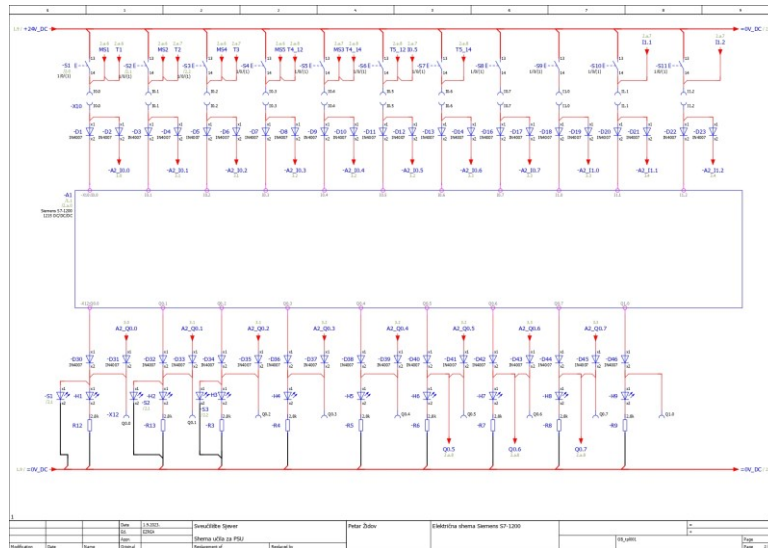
+24V_DC

=0V_DC

MS1 T1
MS2 T2
MS4 T3
MS5 T4_12
MS3 T4_14
T5_12 I0.5
T5_14
I1.1
I1.2

-S1
-S2
-S3
-S4
-S5
-S6
-S7
-S8
-S9
-S10
-S11

-X10

-D1 -D2 -D3 -D4 -D5 -D6 -D7 -D8 -D9 -D10 -D11 -D12 -D13 -D14 -D15 -D16 -D17 -D18 -D19 -D20 -D21 -D22 -D23

1N4007

-A2_I0.0
-A2_I0.1
-A2_I0.2
-A2_I0.3
-A2_I0.4
-A2_I0.5
-A2_I0.6
-A2_I0.7
-A2_I1.0
-A2_I1.1
-A2_I1.2

-B1
Siemens S7-1200
1215 DC/DC/DC

A2_Q0.0
A2_Q0.1
A2_Q0.2
A2_Q0.3
A2_Q0.4
A2_Q0.5
A2_Q0.6
A2_Q0.7

-D30 -D31 -D32 -D33 -D34 -D35 -D36 -D37 -D38 -D39 -D40 -D41 -D42 -D43 -D44 -D45 -D46

-S1
-H1
-X12
-H2
-S2
-H3
-S3
-H4
-H5
-H6
-H7
-H8
-H9

R12
-R13
-R3
-R4
-R5
-R6
-R7
-R8
-R9

Q0.5
Q0.6
Q0.7

=0V_DC

Date 1.9.2023.
Ed. EZIDX
Appr.
Original
Modification Date Name
Sveučilište Sjever
Shema učila za PSU
Replacement of
Replaced by
Petar Ždrav
Električna shema Siemens S7-1200
Page